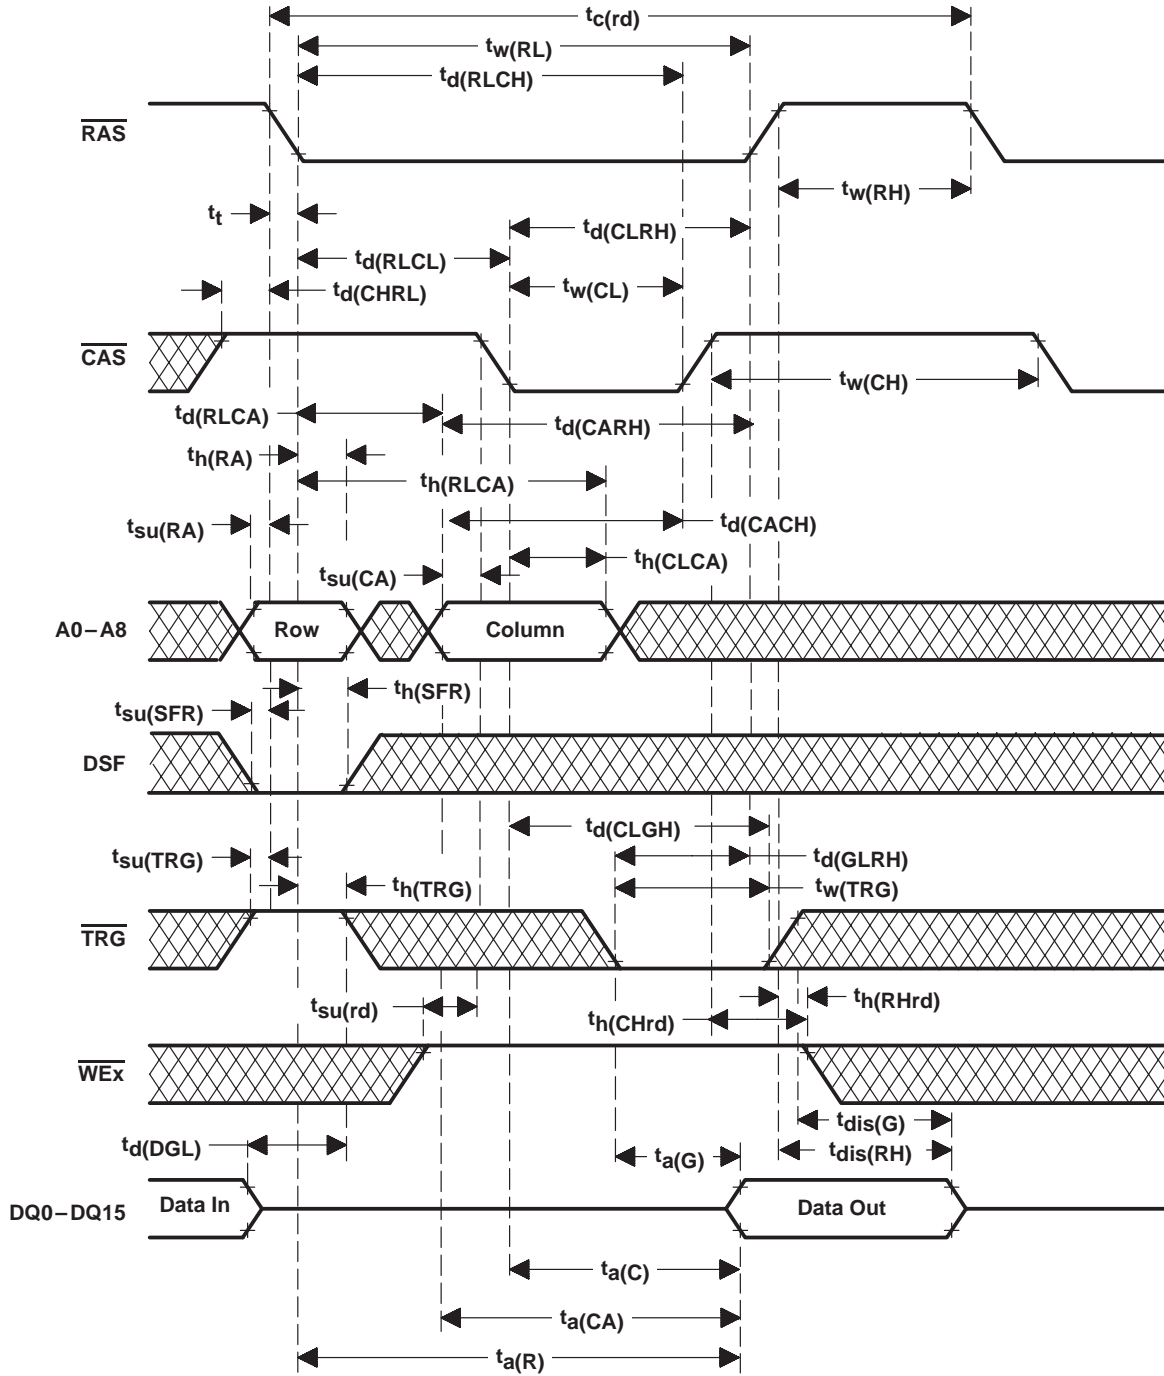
$t_{c(rd)}$

$t_{w(RL)}$

$t_{d(RLCH)}$

$\overline{RAS}$

$t_{w(RH)}$

$t_t$

$t_{d(CLRH)}$

$t_{d(RLCL)}$

$t_{w(CL)}$

$t_{d(CHRL)}$

$\overline{CAS}$

$t_{w(CH)}$

$t_{d(RLCA)}$

$t_{d(CARH)}$

$t_{h(RA)}$

$t_{h(RLCA)}$

$t_{su(RA)}$

$t_{d(CACH)}$

$t_{h(CLCA)}$

$t_{su(CA)}$

A0−A8

Row

Column

$t_{h(SFR)}$

$t_{su(SFR)}$

DSF

$t_{d(CLGH)}$

$t_{d(GLRH)}$

$t_{su(TRG)}$

$t_{w(TRG)}$

$t_{h(TRG)}$

$\overline{TRG}$

$t_{h(RHrd)}$

$t_{su(rd)}$

$t_{h(CHrd)}$

$\overline{WEx}$

$t_{dis(G)}$

$t_{d(DGL)}$

$t_{a(G)}$

$t_{dis(RH)}$

DQ0−DQ15

Data In

Data Out

$t_{a(C)}$

$t_{a(CA)}$

$t_{a(R)}$